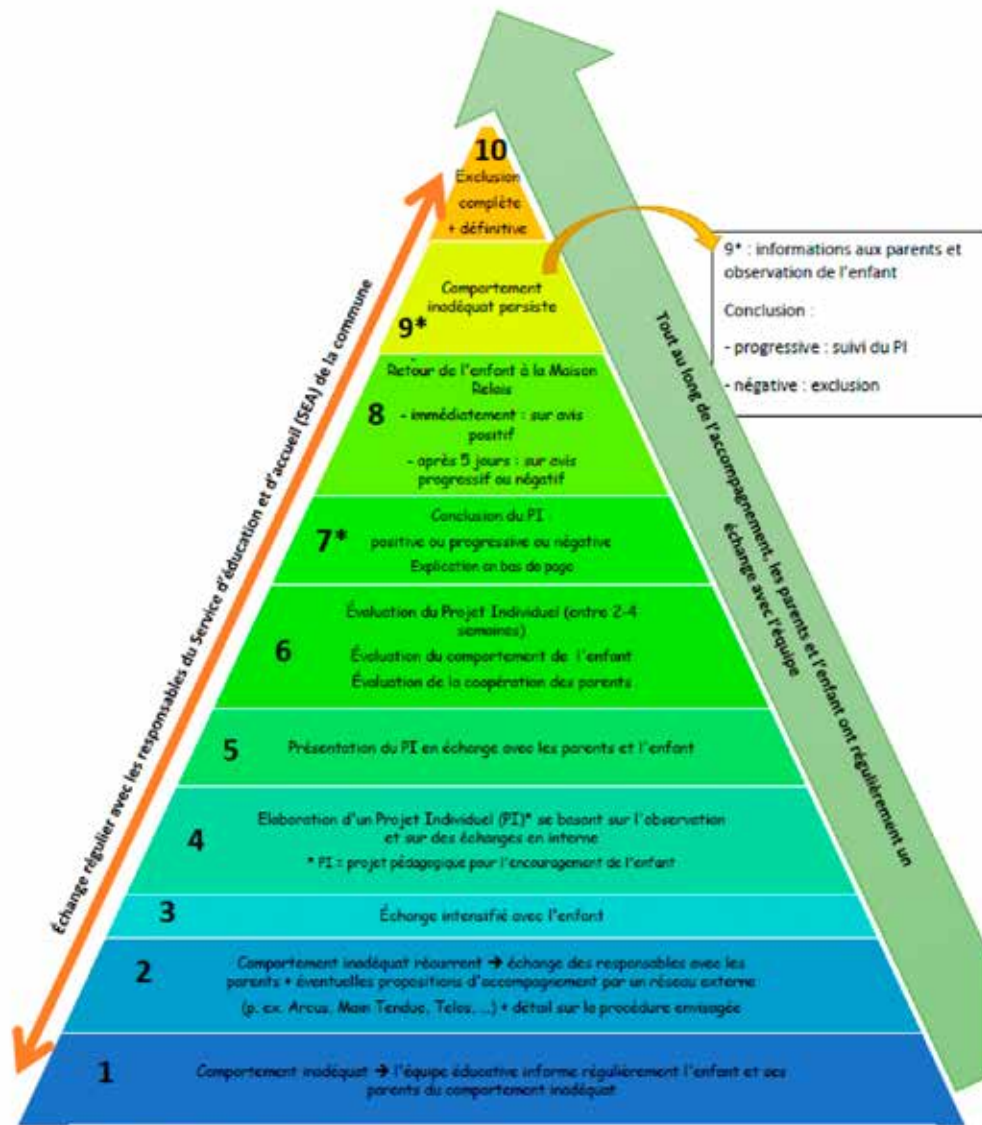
10
Exclusion complète + définitive

Comportement inadéquat persiste
9*

9* : informations aux parents et observation de l'enfant

Conclusion :

- progressive : suivi du PI

- négative : exclusion

Retour de l'enfant à la Maison Relais
8
- immédiatement : sur avis positif
- après 5 jours : sur avis progressif ou négatif

Conclusion du PI
7*
positive ou progressive ou négative
Explication en bas de page

Évaluation du Projet Individuel (entre 2-4 semaines)
6
Évaluation du comportement de l'enfant
Évaluation de la coopération des parents

5
Présentation du PI en échange avec les parents et l'enfant

Elaboration d'un Projet Individuel (PI)* se basant sur l'observation et sur des échanges en interne
4
* PI = projet pédagogique pour l'encouragement de l'enfant

3
Échange intensifié avec l'enfant

2
Comportement inadéquat récurrent → échange des responsables avec les parents + éventuelles propositions d'accompagnement par un réseau externe
(p. ex. Arcus, Main Tendue, Telos, ...) + détail sur la procédure envisagée

1
Comportement inadéquat → l'équipe éducative informe régulièrement l'enfant et ses parents du comportement inadéquat

Échange régulier avec les responsables du Service d'éducation et d'accueil (SEA) de la commune

Tout au long de l'accompagnement, les parents et l'enfant ont régulièrement un échange avec l'équipe